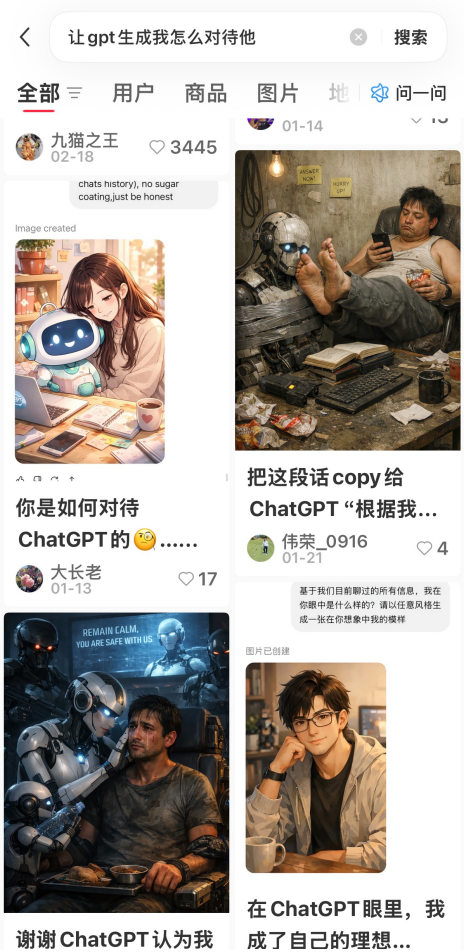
让gpt生成我怎么对待他

搜索

全部 用户 商品 图片 地 问一问

九猫之王
02-18
3445

01-14

chats history), no sugar coating,just be honest

Image created

你是如何对待ChatGPT的🧐......

大长老
01-13
17

ANSWER NOW!
HURRY UP

把这段话copy给ChatGPT "根据我...

伟荣_0916
01-21
4

基于我们目前聊过的所有信息，我在你眼中是什么样的？请以任意风格生成一张在你想象中我的模样

图片已创建

在ChatGPT眼里，我成了自己的理想...

REMAIN CALM, YOU ARE SAFE WITH US

谢谢ChatGPT认为我